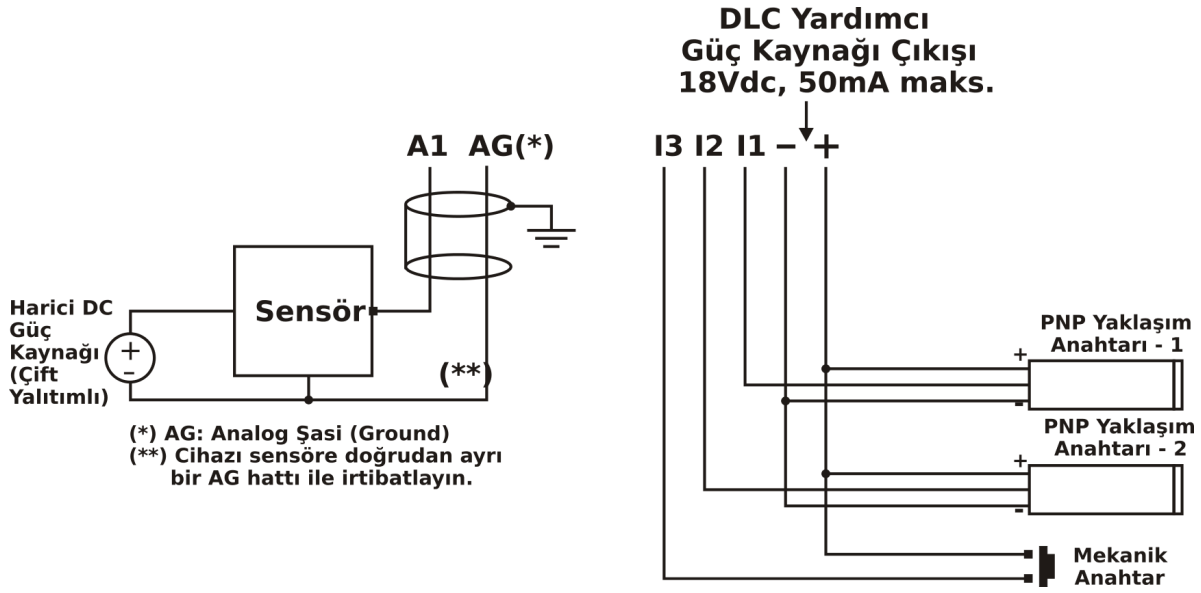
DLC Yardımcı Güç Kaynağı Çıkışı 18Vdc, 50mA maks.

A1 AG(*)

I3 I2 I1 – +

Harici DC Güç Kaynağı (Çift Yalıtımlı)

+
–

Sensör

(**)

(*) AG: Analog Şasi (Ground)
(**) Cihazı sensöre doğrudan ayrı bir AG hattı ile irtibatlayın.

PNP Yaklaşım Anahtarı - 1

+
-

PNP Yaklaşım Anahtarı - 2

+
-

Mekanik Anahtar